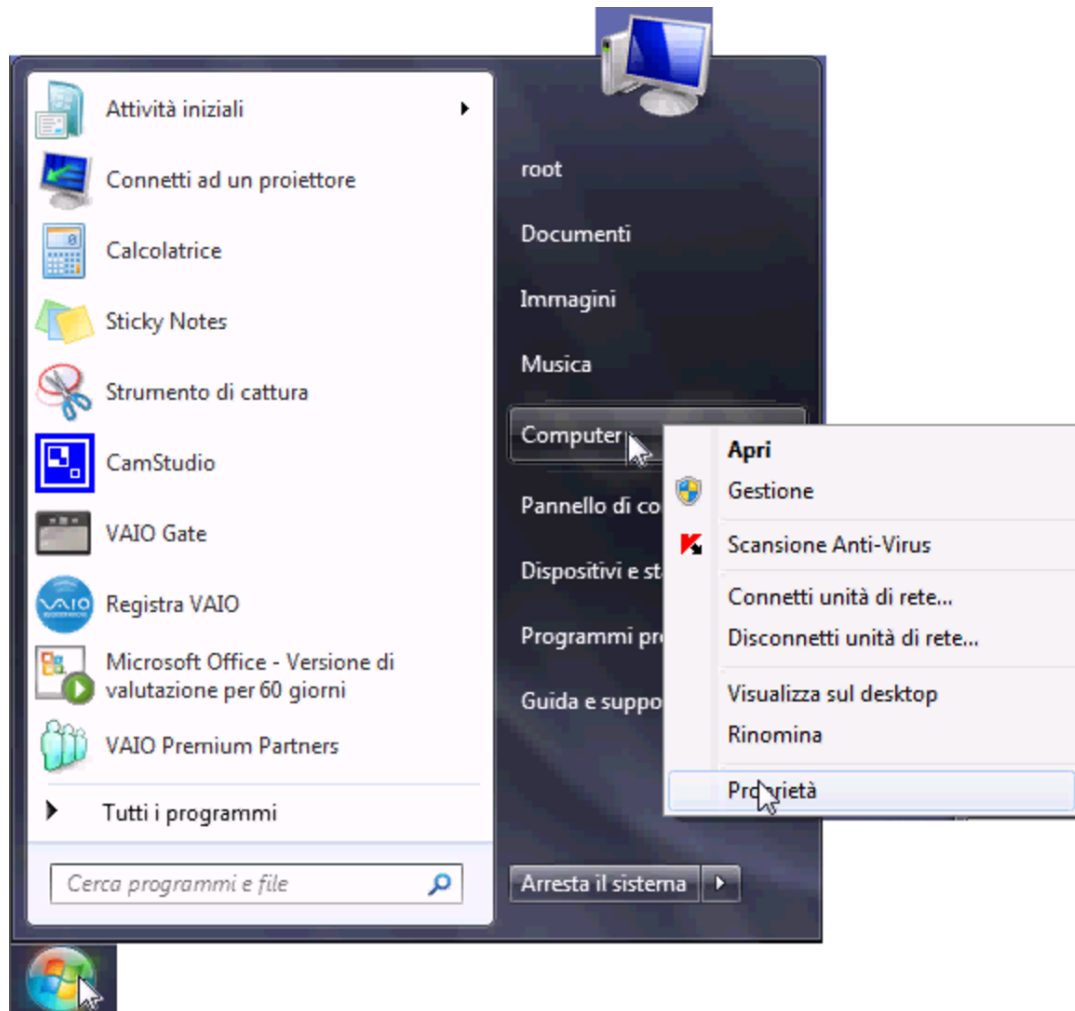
Attività iniziali

Connetti ad un proiettore

Calcolatrice

Sticky Notes

Strumento di cattura

CamStudio

VAIO Gate

Registra VAIO

Microsoft Office - Versione di valutazione per 60 giorni

VAIO Premium Partners

Tutti i programmi

Cerca programmi e file

root

Documenti

Immagini

Musica

Computer

Pannello di co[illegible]

Dispositivi e st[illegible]

Programmi pr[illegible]

Guida e suppo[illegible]

Arresta il sistema

Apri

Gestione

Scansione Anti-Virus

Connetti unità di rete...

Disconnetti unità di rete...

Visualizza sul desktop

Rinomina

Pro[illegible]rietà